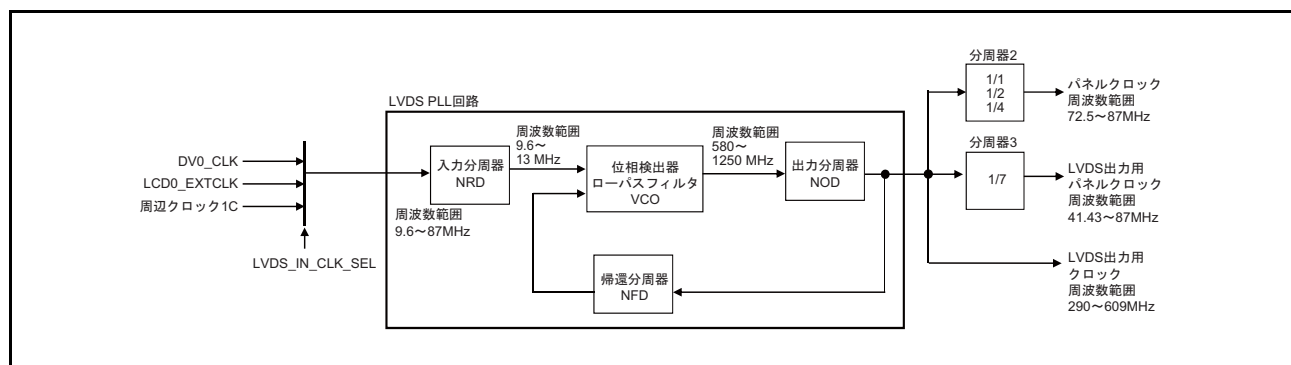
分周器2
1/1
1/2
1/4
パネルクロック
周波数範囲
72.5～87MHz

LVDS PLL回路

周波数範囲
9.6～
13 MHz

周波数範囲
580～
1250 MHz

分周器3

DV0_CLK
LCD0_EXTCLK
周辺クロック1C

入力分周器
NRD

位相検出器
ローパスフィルタ
VCO

出力分周器
NOD

1/7

LVDS出力用
パネルクロック
周波数範囲
41.43～87MHz

周波数範囲
9.6～87MHz

LVDS_IN_CLK_SEL

帰還分周器
NFD

LVDS出力用
クロック
周波数範囲
290～609MHz